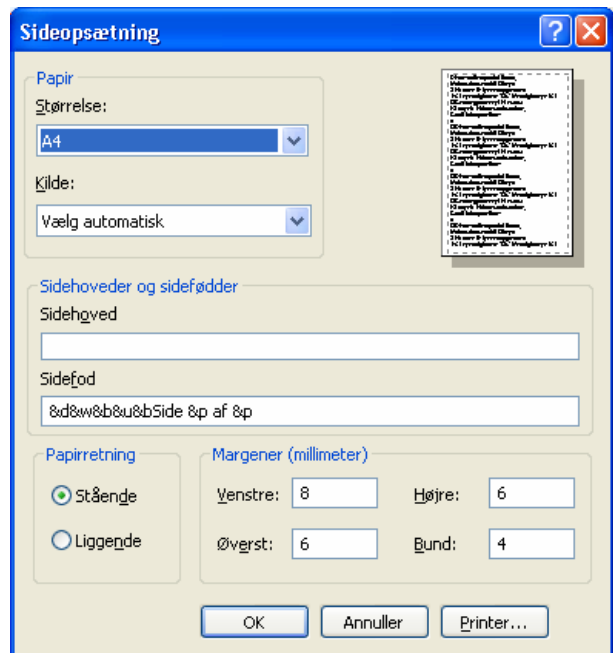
Sideopsætning

Papir

Størrelse:

A4

Kilde:

Vælg automatisk

Sidehoveder og sidefødder

Sidehoved

Sidefod

&d&w&b&u&bSide &p af &p

Papirretning

Stående

Liggende

Margener (millimeter)

Venstre: 8

Højre: 6

Øverst: 6

Bund: 4

OK

Annuller

Printer...